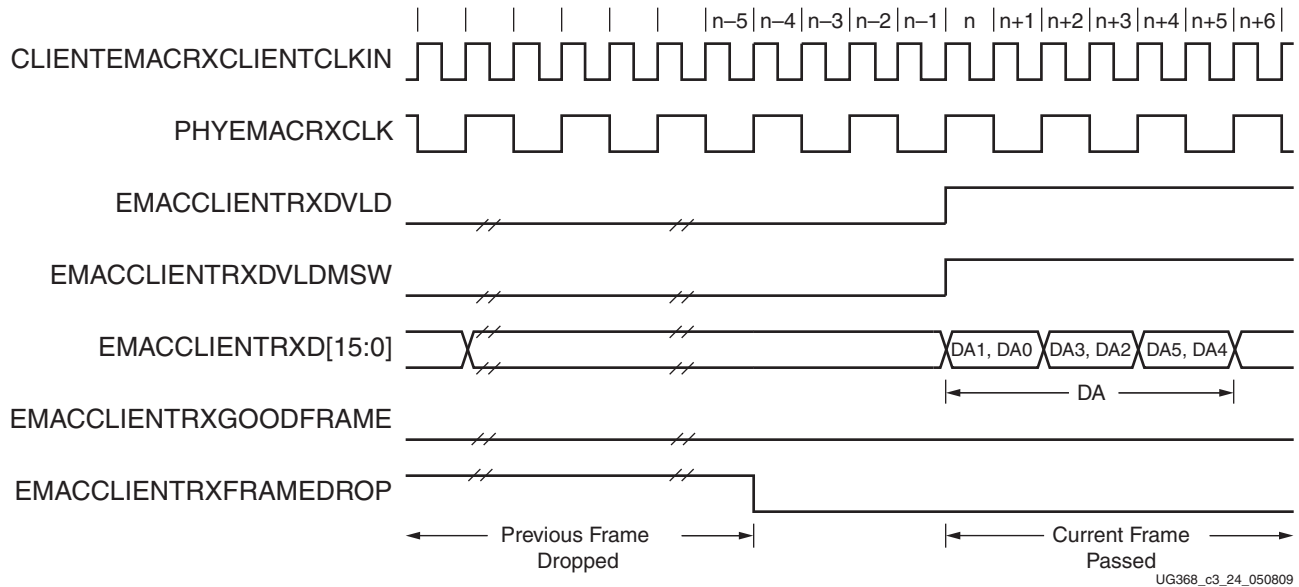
n–5 n–4 n–3 n–2 n–1 n n+1 n+2 n+3 n+4 n+5 n+6

CLIENTEMACRXCLIENTCLKIN

PHYEMACRXCLK

EMACCLIENTRXDVLD

EMACCLIENTRXDVLDMSW

EMACCLIENTRXD[15:0]

DA1, DA0 DA3, DA2 DA5, DA4

DA

EMACCLIENTRXGOODFRAME

EMACCLIENTRXFRAMEDROP

Previous Frame Dropped

Current Frame Passed

UG368_c3_24_050809